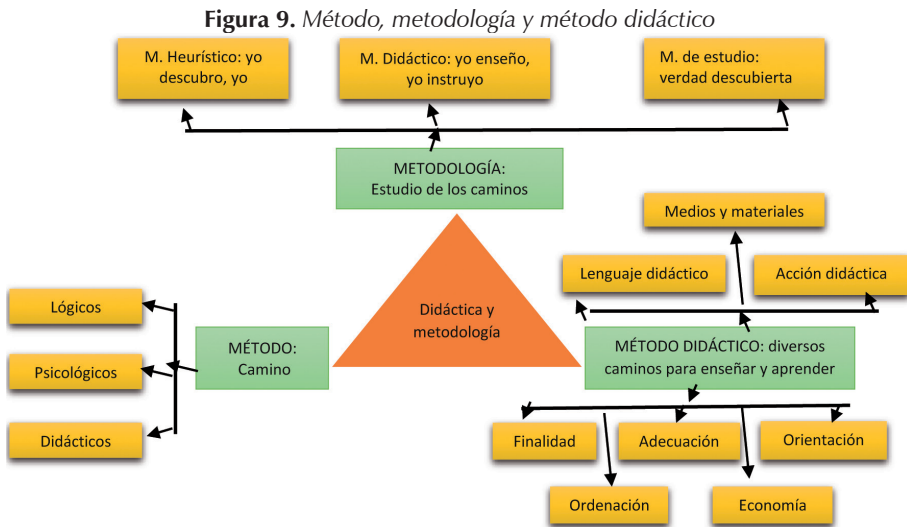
**Figura 9.** *Método, metodología y método didáctico*

M. Heurístico: yo descubro, yo

M. Didáctico: yo enseño, yo instruyo

M. de estudio: verdad descubierta

METODOLOGÍA: Estudio de los caminos

Medios y materiales

Lenguaje didáctico

Acción didáctica

Lógicos

Psicológicos

Didácticos

MÉTODO: Camino

Didáctica y metodología

MÉTODO DIDÁCTICO: diversos caminos para enseñar y aprender

Finalidad

Adecuación

Orientación

Ordenación

Economía